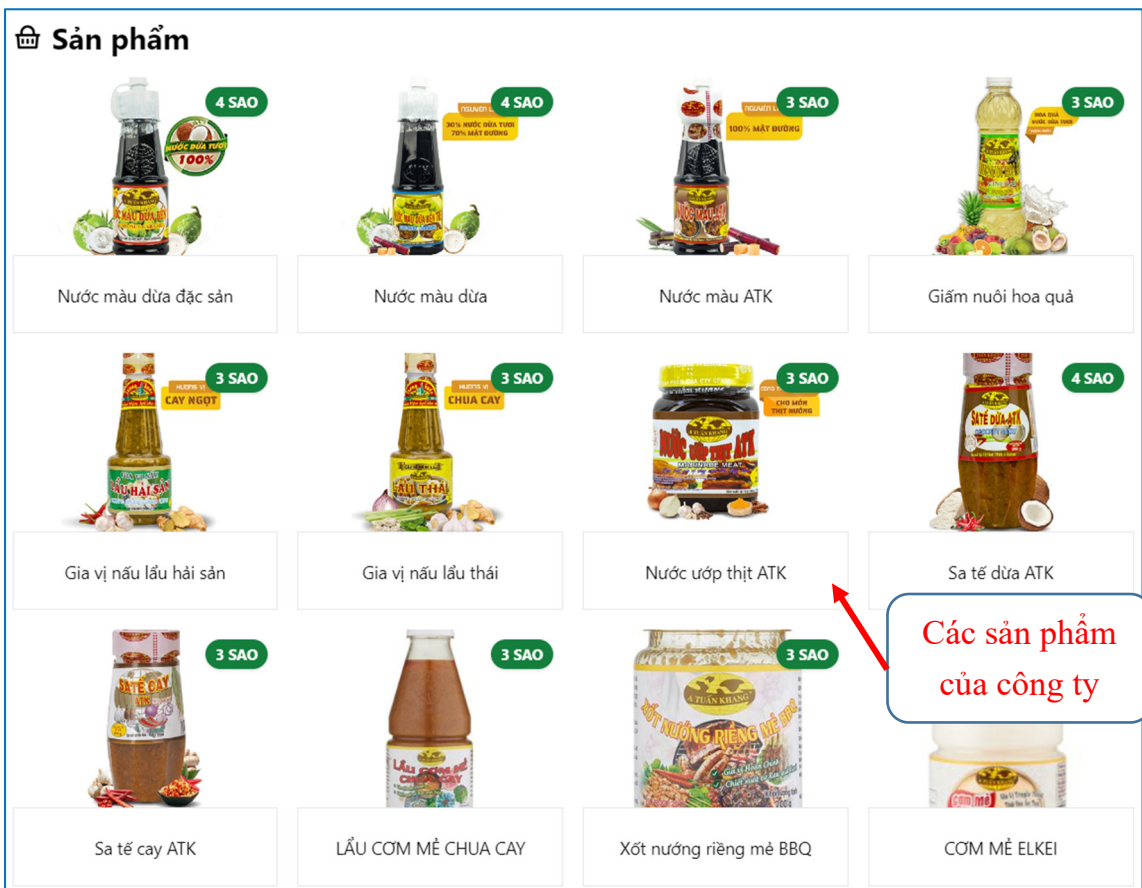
Sản phẩm

4 SAO
NƯỚC DỪA TƯƠI 100%
Nước màu dừa đặc sản

4 SAO
NGUYÊN LIỆU 30% NƯỚC DỪA TƯƠI 70% MẬT ĐƯỜNG
Nước màu dừa

3 SAO
NGUYÊN LIỆU 100% MẬT ĐƯỜNG
Nước màu ATK

3 SAO
Giấm nuôi hoa quả

3 SAO
HƯƠNG VỊ CAY NGỌT
LẨU HẢI SẢN
Gia vị nấu lẩu hải sản

3 SAO
HƯƠNG VỊ CHUA CAY
LẨU THÁI
Gia vị nấu lẩu thái

3 SAO
CHO MÓN THỊT NƯỚNG
NƯỚC ƯỚP THỊT ATK
MARINADE MEAT
Nước ướp thịt ATK

4 SAO
SATẾ DỪA ATK
Sa tế dừa ATK

3 SAO
SATẾ CAY ATK
Sa tế cay ATK

3 SAO
LẨU CƠM MẺ CHUA CAY
LẨU CƠM MẺ CHUA CAY

3 SAO
A TUẤN KHANG
XỐT NƯỚNG RIỀNG MẺ BBQ
Xốt nướng riềng mẻ BBQ

CƠM MẺ
CƠM MẺ ELKEI

Các sản phẩm của công ty